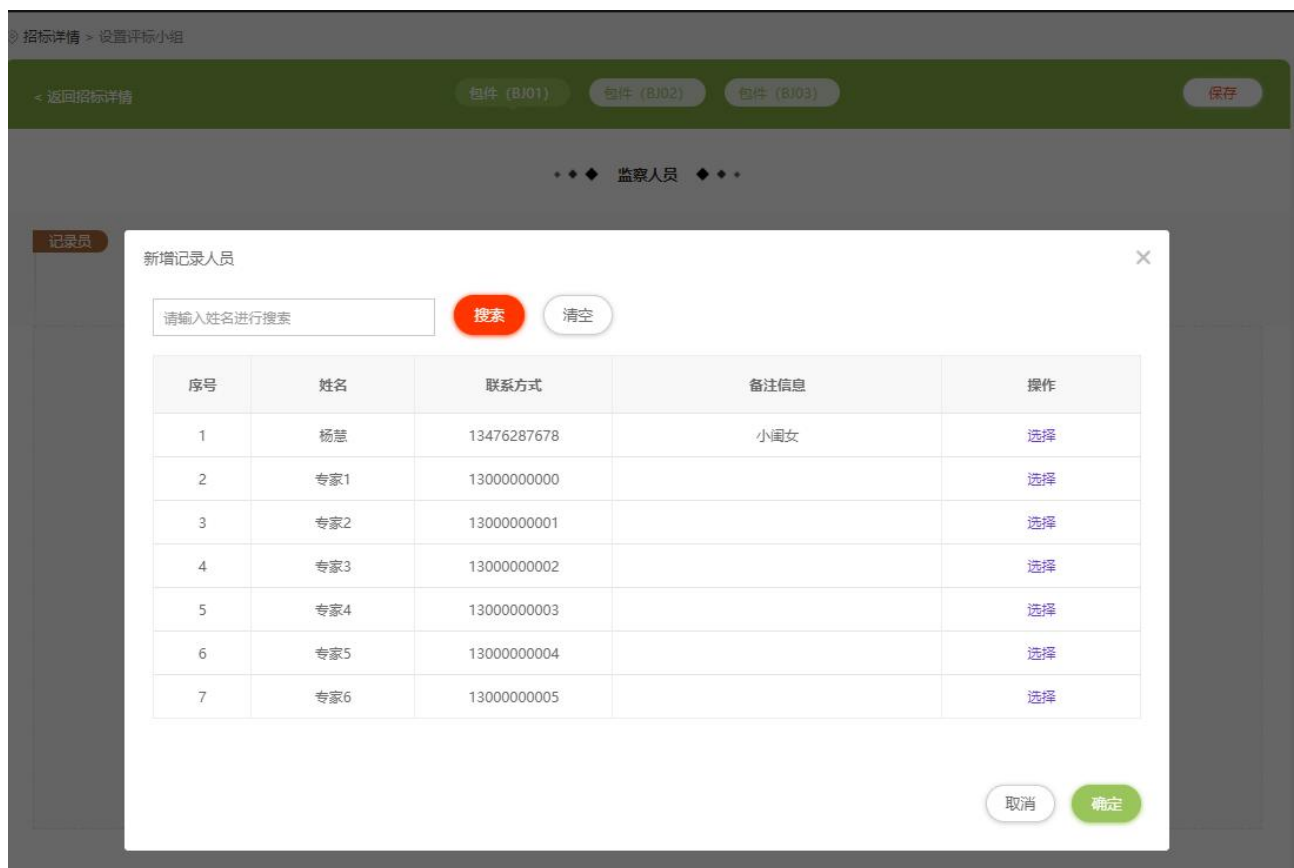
招标详情 > 设置评标小组

< 返回招标详情

包件（BJ01） 包件（BJ02） 包件（BJ03）

保存

监察人员

记录员

新增记录人员

×

请输入姓名进行搜索

搜索 清空

| 序号 | 姓名 | 联系方式 | 备注信息 | 操作 |
|---|---|---|---|---|
| 1 | 杨慧 | 13476287678 | 小闺女 | 选择 |
| 2 | 专家1 | 13000000000 | | 选择 |
| 3 | 专家2 | 13000000001 | | 选择 |
| 4 | 专家3 | 13000000002 | | 选择 |
| 5 | 专家4 | 13000000003 | | 选择 |
| 6 | 专家5 | 13000000004 | | 选择 |
| 7 | 专家6 | 13000000005 | | 选择 |

取消 确定